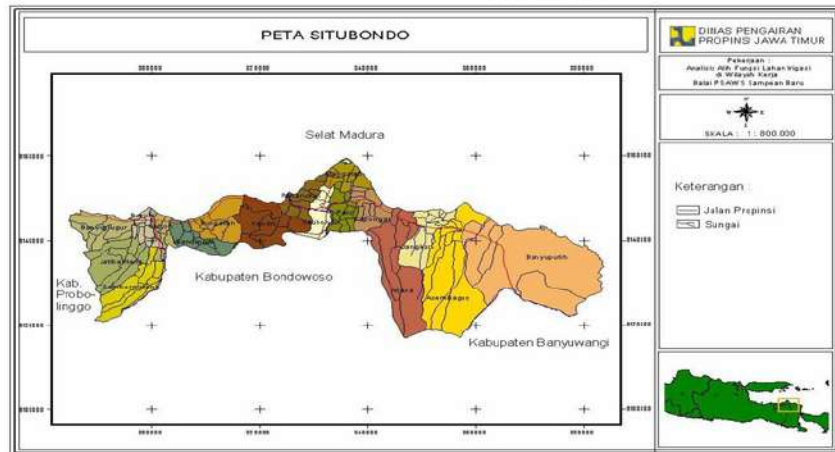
PETA SITUBONDO

DINAS PENGAIRAN PROPINSI JAWA TIMUR

Pekerjaan :
Analisis Alih Fungsi Lahan Irigasi di Wilayah Kerja
Balai PSAWS Sampean Baru

SKALA : 1 : 800.000

Keterangan :
Jalan Propinsi
Sungai

Selat Madura

Kabupaten Bondowoso

Kab. Probolinggo

Kabupaten Banyuwangi

Banyuputih

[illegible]